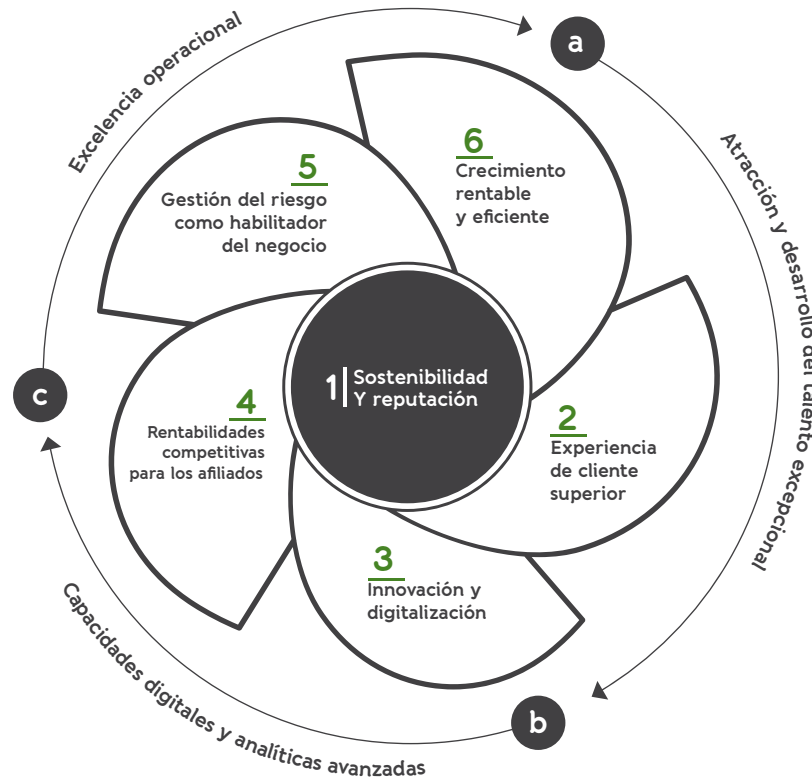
Excelencia operacional

a

Atracción y desarrollo del talento excepcional

b

Capacidades digitales y analíticas avanzadas

c

5
Gestión del riesgo como habilitador del negocio

6
Crecimiento rentable y eficiente

1 Sostenibilidad Y reputación

4
Rentabilidades competitivas para los afiliados

2
Experiencia de cliente superior

3
Innovación y digitalización